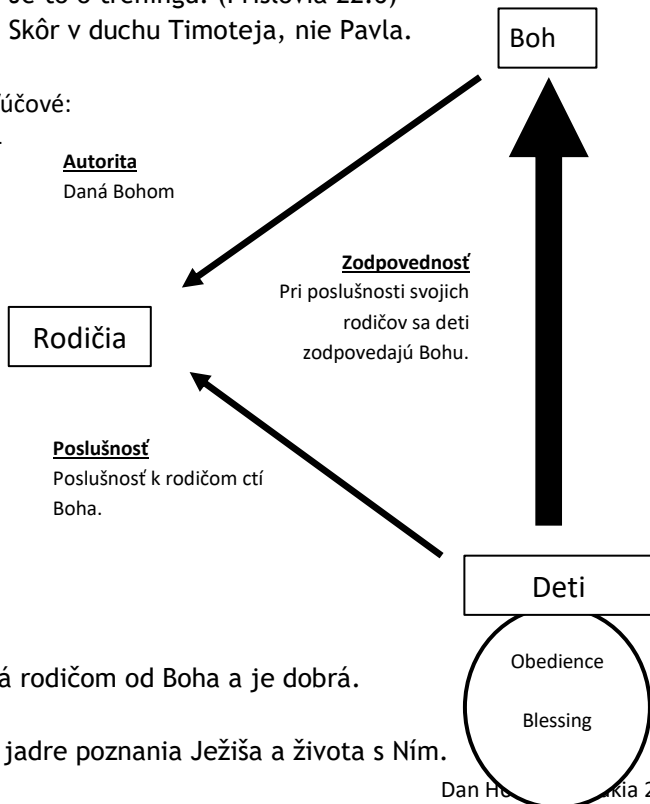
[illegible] je to o tréningu. (Príslovia 22:6) Skôr v duchu Timoteja, nie Pavla.

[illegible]účové:

Boh

Autorita
Daná Bohom

Zodpovednosť
Pri poslušnosti svojich rodičov sa deti zodpovedajú Bohu.

Rodičia

Poslušnosť
Poslušnosť k rodičom ctí Boha.

Deti

Obedience

Blessing

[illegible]á rodičom od Boha a je dobrá.

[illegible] jadre poznania Ježiša a života s Ním.

Dan H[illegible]kia 2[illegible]